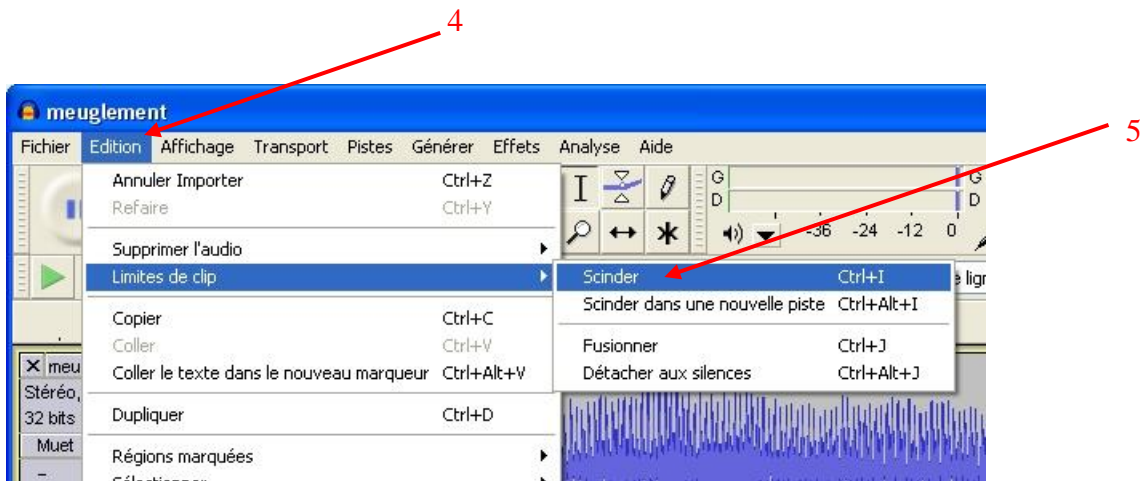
4

5

meuglement

Fichier Edition Affichage Transport Pistes Générer Effets Analyse Aide

Annuler Importer Ctrl+Z
Refaire Ctrl+Y

Supprimer l'audio
Limites de clip

Copier Ctrl+C
Coller Ctrl+V
Coller le texte dans le nouveau marqueur Ctrl+Alt+V

Dupliquer Ctrl+D

Régions marquées

Scinder Ctrl+I
Scinder dans une nouvelle piste Ctrl+Alt+I

Fusionner Ctrl+J
Détacher aux silences Ctrl+Alt+J

G
D
G
D
-36 -24 -12 0

X meu
Stéréo,
32 bits
Muet